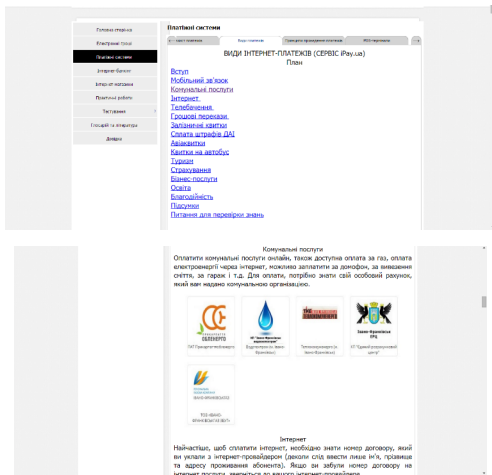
Головна сторінка
Електронні гроші
Платіжні системи
Інтернет-банкінг
Інтернет магазини
Практичні роботи
Тестування
Глосарій та література
Довідка

Платіжні системи

ВИДИ ІНТЕРНЕТ-ПЛАТЕЖІВ (СЕРВІС iPay.ua)
План

Вступ
Мобільний зв'язок
Комунальні послуги
Інтернет
Телебачення
Грошові перекази
Залізничні квитки
Сплата штрафів ДАІ
Авіаквитки
Квитки на автобус
Туризм
Страхування
Бізнес послуги
Освіта
Благодійність
Підсумки
Питання для перевірки знань

Комунальні послуги
Оплатити комунальні послуги онлайн, також доступна оплата за газ, оплата електроенергії через інтернет, можливо заплатити за домофон, за вивезення сміття, за гараж і т.д. Для оплати, потрібно знати свій особовий рахунок, який вам надано комунальною організацією.

ПАТ Прикарпаттяобленерго
Водопостачання (м. Івано-Франківськ)
Теплокомуненерго (м. Івано-Франківськ)
КП "Єдиний розрахунковий центр"
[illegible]

Інтернет
Найчастіше, щоб сплатити інтернет, необхідно знати номер договору, який ви уклали з інтернет-провайдером (іноді слід ввести лише ім'я, прізвище та адресу проживання абонента). Якщо ви забули номер договору на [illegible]